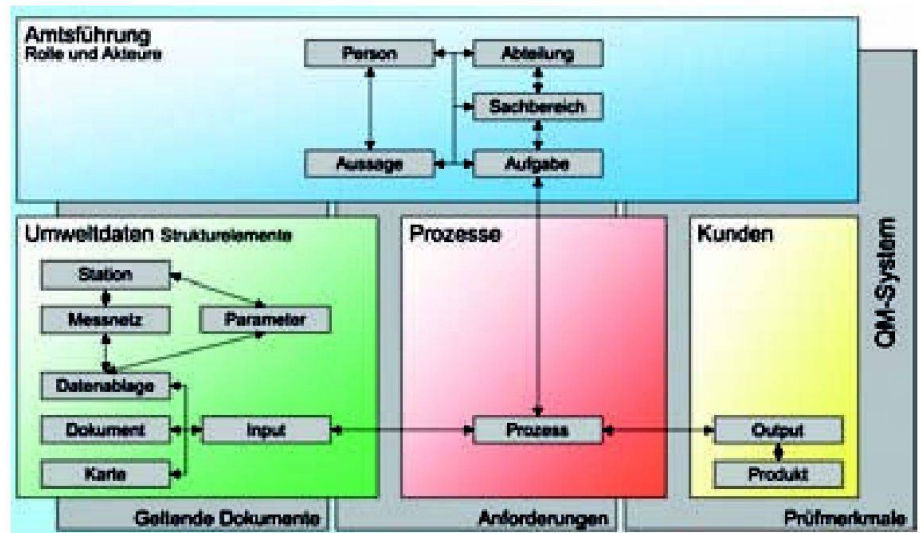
Amtsführung
Rolle und Akteure

Person

Abteilung

Sachbereich

Aussage

Aufgabe

Umweltdaten Strukturelemente

Station

Messnetz

Parameter

Datenablage

Dokument

Input

Karte

Prozesse

Prozess

Kunden

Output

Produkt

QM-System

Geltende Dokumente

Anforderungen

Prüfmerkmale